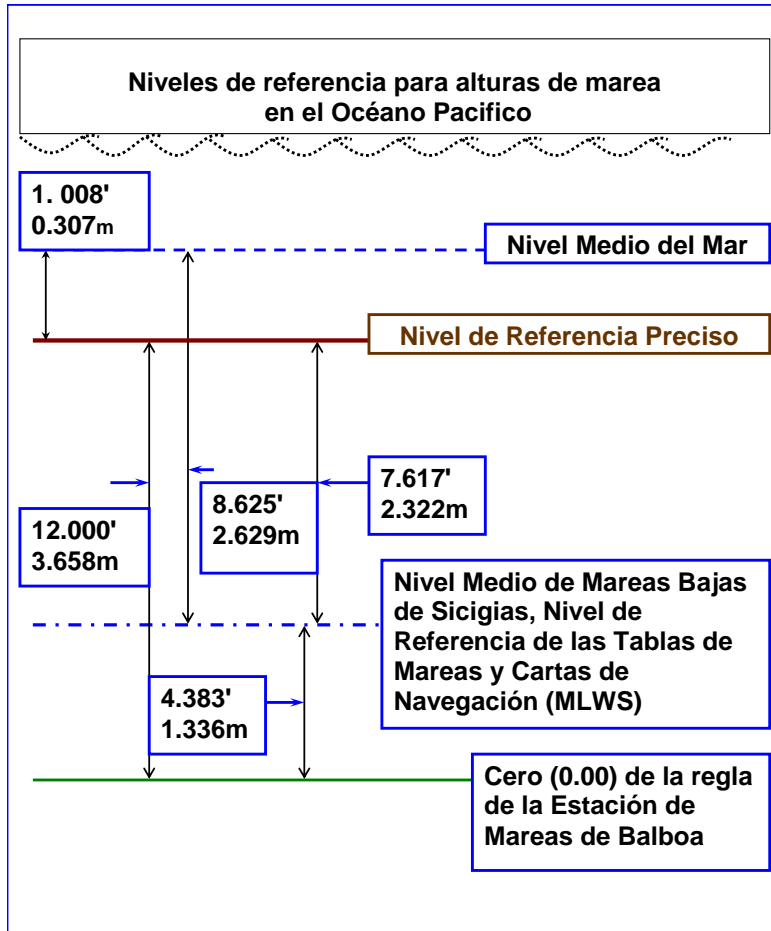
Niveles de referencia para alturas de marea en el Océano Pacifico

1. 008'
0.307m

Nivel Medio del Mar

Nivel de Referencia Preciso

7.617'
2.322m

8.625'
2.629m

12.000'
3.658m

Nivel Medio de Mareas Bajas de Sicigias, Nivel de Referencia de las Tablas de Mareas y Cartas de Navegación (MLWS)

4.383'
1.336m

Cero (0.00) de la regla de la Estación de Mareas de Balboa